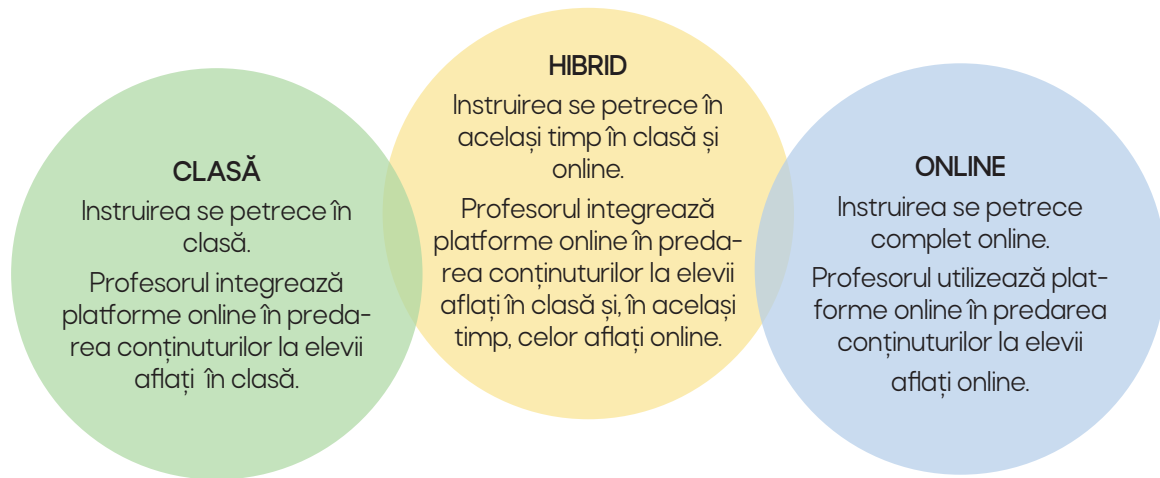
CLASĂ

Instruirea se petrece în clasă.

Profesorul integrează platforme online în predarea conținuturilor la elevii aflați în clasă.

HIBRID

Instruirea se petrece în același timp în clasă și online.

Profesorul integrează platforme online în predarea conținuturilor la elevii aflați în clasă și, în același timp, celor aflați online.

ONLINE

Instruirea se petrece complet online.

Profesorul utilizează platforme online în predarea conținuturilor la elevii aflați online.